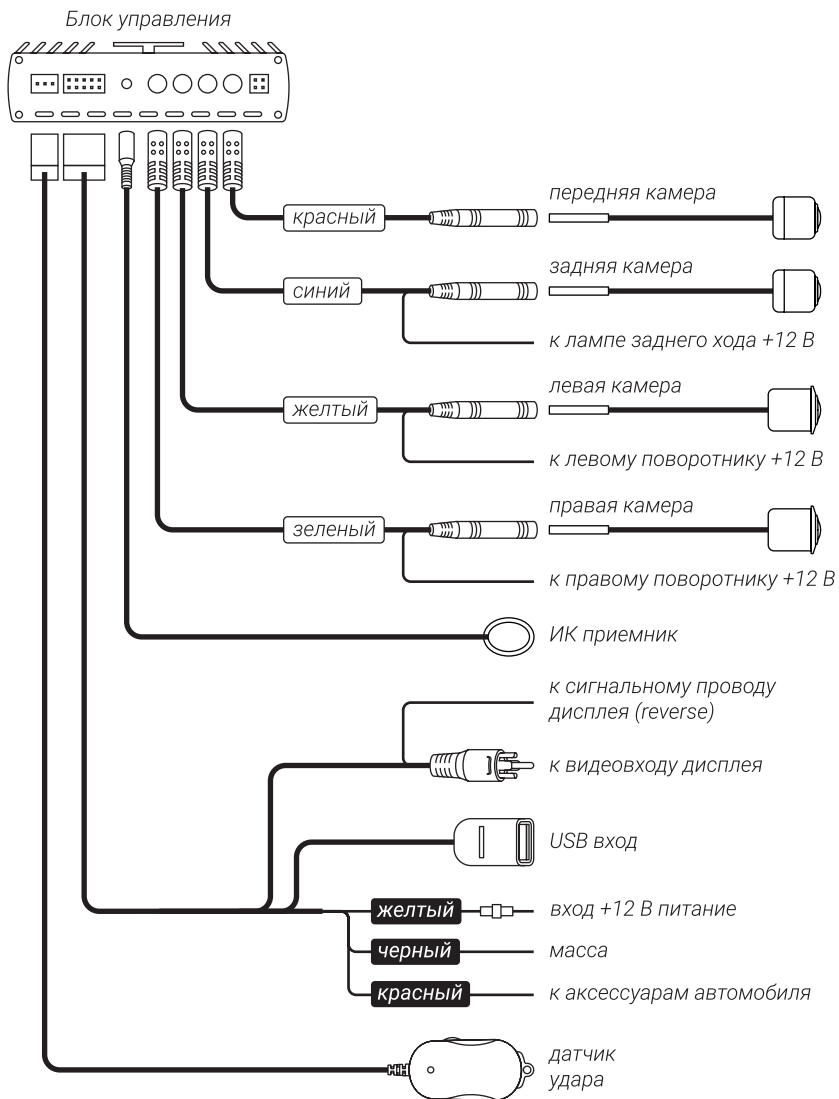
Блок управления

красный
передняя камера

синий
задняя камера
к лампе заднего хода +12 В

желтый
левая камера
к левому поворотнику +12 В

зеленый
правая камера
к правому поворотнику +12 В

ИК приемник

к сигнальному проводу дисплея (reverse)

к видеовходу дисплея

USB вход

желтый
вход +12 В питание

черный
масса

красный
к аксессуарам автомобиля

датчик удара